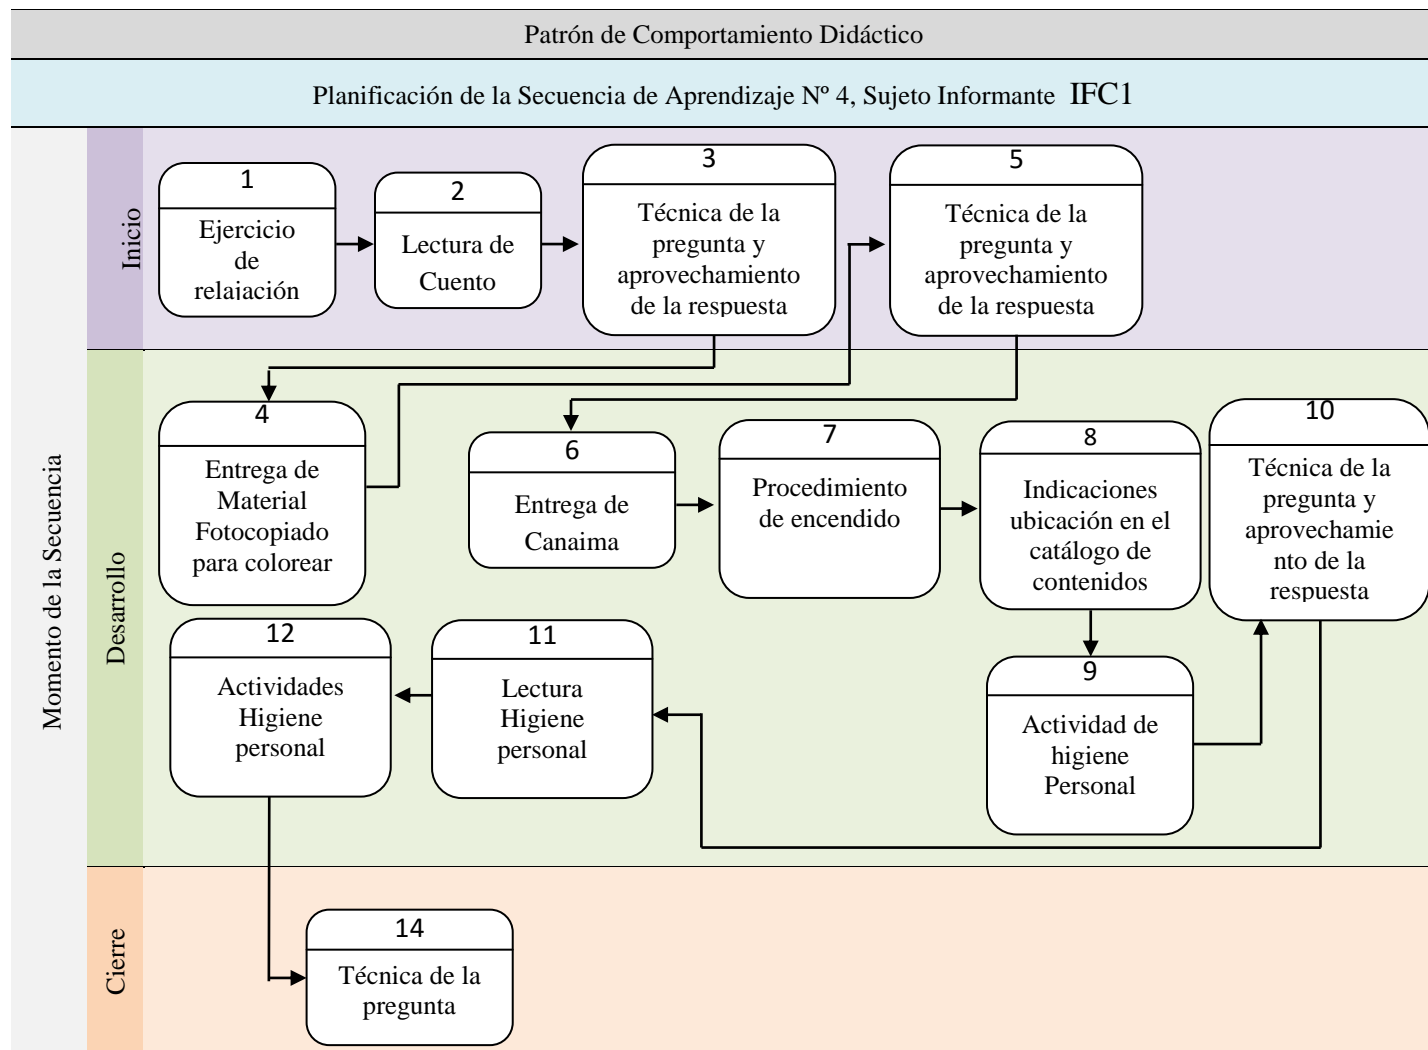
Patrón de Comportamiento Didáctico

Planificación de la Secuencia de Aprendizaje Nº 4, Sujeto Informante IFC1

Momento de la Secuencia

Inicio

1
Ejercicio de relajación

2
Lectura de Cuento

3
Técnica de la pregunta y aprovechamiento de la respuesta

5
Técnica de la pregunta y aprovechamiento de la respuesta

Desarrollo

4
Entrega de Material Fotocopiado para colorear

6
Entrega de Canaima

7
Procedimiento de encendido

8
Indicaciones ubicación en el catálogo de contenidos

10
Técnica de la pregunta y aprovechamiento de la respuesta

12
Actividades Higiene personal

11
Lectura Higiene personal

9
Actividad de higiene Personal

Cierre

14
Técnica de la pregunta